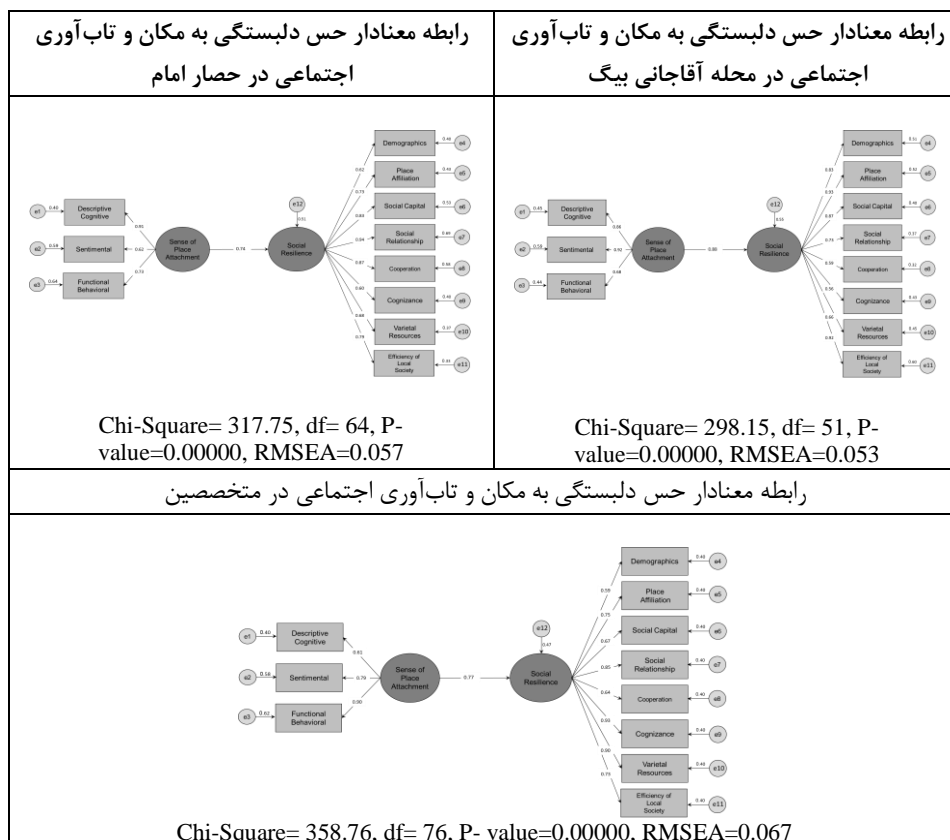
| رابطه معنادار حس دلبستگی به مکان و تاب‌آوری اجتماعی در محله آقاجانی بیگ | رابطه معنادار حس دلبستگی به مکان و تاب‌آوری اجتماعی در حصار امام |
|---|---|
| e1 0.45 Descriptive Cognitive 0.86; e2 0.38 Sentimental 0.92; e3 0.44 Functional Behavioral 0.68; Sense of Place Attachment 0.80 Social Resilience; e12 0.33; 0.83 Demographics 0.51 e4; 0.72 Place Affiliation 0.42 e5; 0.93 Social Capital 0.48 e6; 0.81 Social Relationship 0.37 e7; 0.74 Cooperation 0.33 e8; 0.59 Cognizance 0.43 e9; 0.56 Varietal Resources 0.45 e10; 0.96 Efficiency of Local Society 0.40 e11; 0.81 <br> Chi-Square= 298.15, df= 51, P-value=0.00000, RMSEA=0.053 | e1 0.46 Descriptive Cognitive 0.81; e2 0.58 Sentimental 0.62; e3 0.64 Functional Behavioral 0.73; Sense of Place Attachment 0.74 Social Resilience; e12 0.51; 0.62 Demographics 0.48 e4; 0.73 Place Affiliation 0.43 e5; 0.83 Social Capital 0.52 e6; 0.84 Social Relationship 0.48 e7; 0.87 Cooperation 0.50 e8; 0.60 Cognizance 0.46 e9; 0.68 Varietal Resources 0.37 e10; 0.79 Efficiency of Local Society 0.33 e11 <br> Chi-Square= 317.75, df= 64, P-value=0.00000, RMSEA=0.057 |

رابطه معنادار حس دلبستگی به مکان و تاب‌آوری اجتماعی در متخصصین

e1 0.40 Descriptive Cognitive 0.81; e2 0.18 Sentimental 0.78; e3 0.67 Functional Behavioral 0.00; Sense of Place Attachment 0.77 Social Resilience; e12 0.47; 0.59 Demographics 0.48 e4; 0.75 Place Affiliation 0.48 e5; 0.67 Social Capital 0.48 e6; 0.85 Social Relationship 0.40 e7; 0.64 Cooperation 0.40 e8; 0.59 Cognizance 0.48 e9; 0.86 Varietal Resources 0.48 e10; 0.75 Efficiency of Local Society 0.40 e11

Chi-Square= 358.76, df= 76, P- value=0.00000, RMSEA=0.067